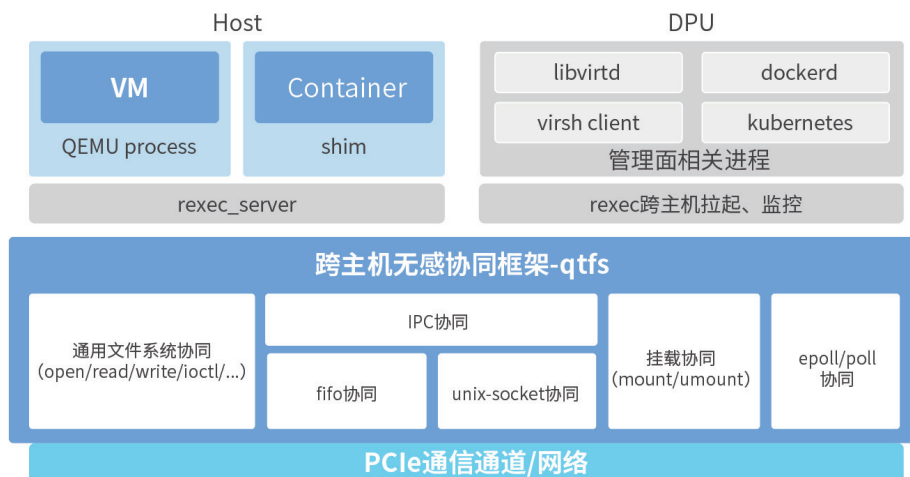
Host

VM

QEMU process

Container

shim

rexec_server

DPU

libvirtd

dockerd

virsh client

kubernetes

管理面相关进程

rexec跨主机拉起、监控

跨主机无感协同框架-qtfs

通用文件系统协同
(open/read/write/ioctl/...)

IPC协同

fifo协同

unix-socket协同

挂载协同
(mount/umount)

epoll/poll
协同

PCIe通信通道/网络